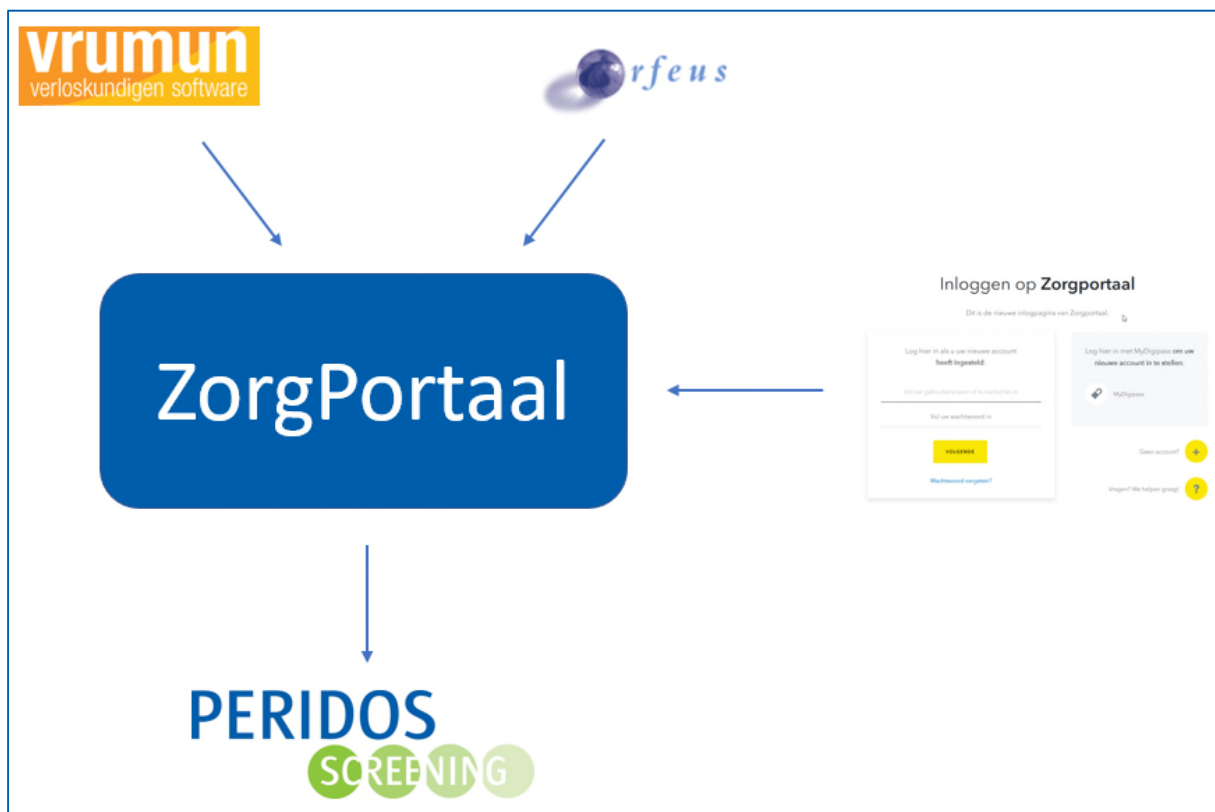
vrumun
verloskundigen software

rfeus

ZorgPortaal

Inloggen op Zorgportaal

Dit is de nieuwe inlogpagina van Zorgportaal.

Log hier in als u uw nieuwe account heeft ingesteld:

Vul uw gebruikersnaam of e-mailadres in

Vul uw wachtwoord in

VOLGENDE

Wachtwoord vergeten?

Log hier in met MyDigipass om uw nieuwe account in te stellen:

MyDigipass

Geen account?

Vragen? We helpen graag!

PERIDOS
SCREENING